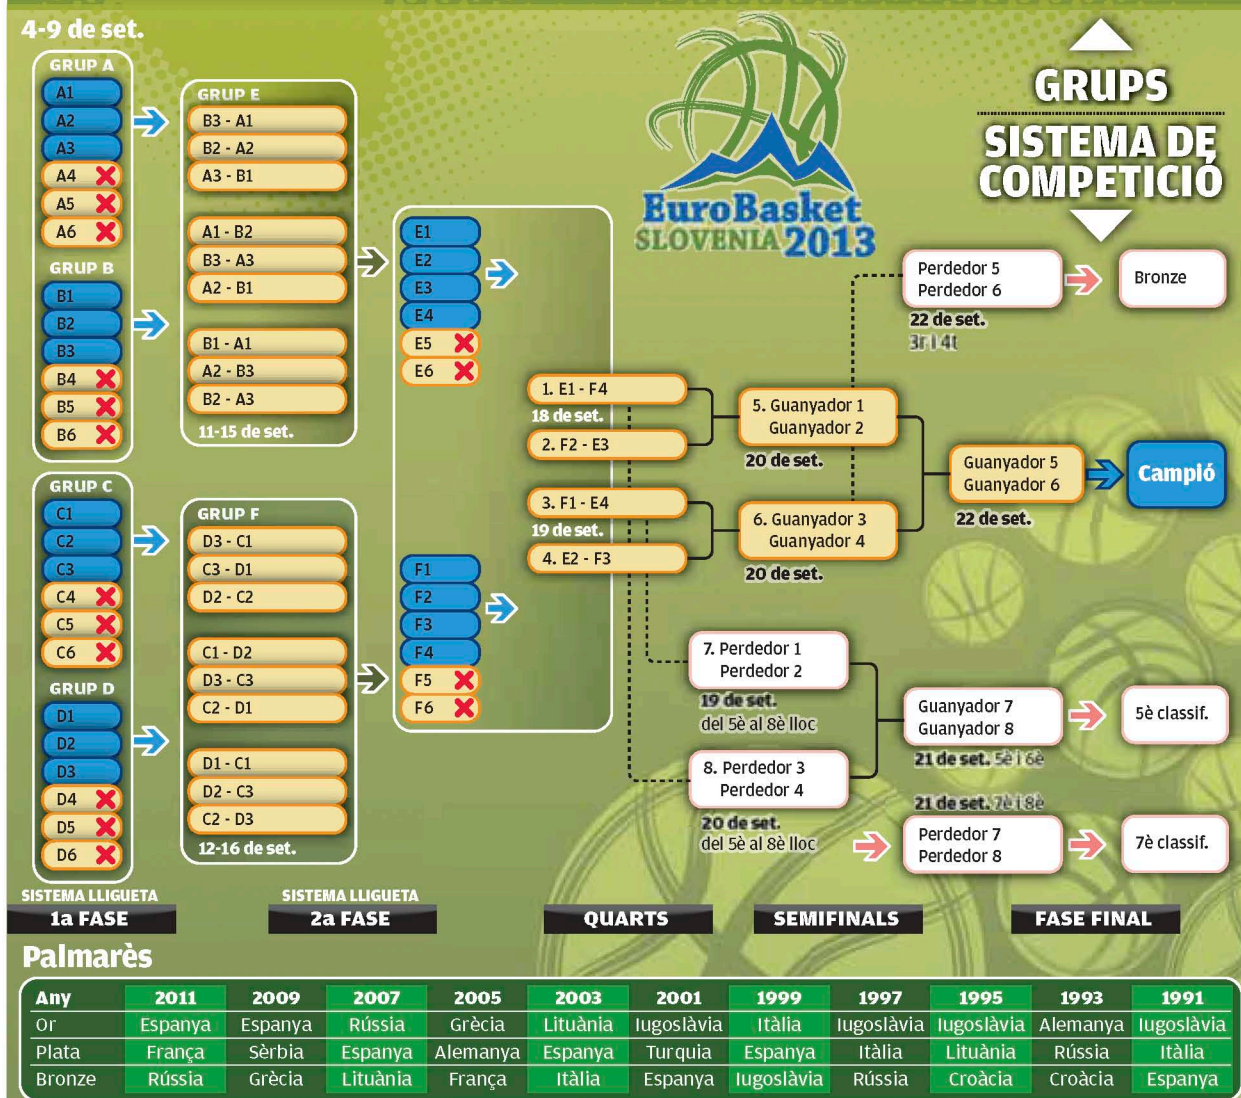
4-9 de set.

GRUP A
A1
A2
A3
A4
A5
A6

GRUP B
B1
B2
B3
B4
B5
B6

GRUP C
C1
C2
C3
C4
C5
C6

GRUP D
D1
D2
D3
D4
D5
D6

GRUP E
B3 - A1
B2 - A2
A3 - B1
A1 - B2
B3 - A3
A2 - B1
B1 - A1
A2 - B3
B2 - A3
11-15 de set.

GRUP F
D3 - C1
C3 - D1
D2 - C2
C1 - D2
D3 - C3
C2 - D1
D1 - C1
D2 - C3
C2 - D3
12-16 de set.

E1
E2
E3
E4
E5
E6

F1
F2
F3
F4
F5
F6

EuroBasket SLOVENIA 2013

GRUPS
SISTEMA DE COMPETICIÓ

1. E1 - F4
18 de set.
2. F2 - E3
3. F1 - E4
19 de set.
4. E2 - F3

5. Guanyador 1 Guanyador 2
20 de set.
6. Guanyador 3 Guanyador 4
20 de set.

Perdedor 5 Perdedor 6
22 de set.
3r i 4t
Bronze

Guanyador 5 Guanyador 6
22 de set.
Campió

7. Perdedor 1 Perdedor 2
19 de set.
del 5è al 8è lloc

8. Perdedor 3 Perdedor 4
20 de set.
del 5è al 8è lloc

Guanyador 7 Guanyador 8
21 de set. 5è i 6è
5è classif.

21 de set. 7è i 8è
Perdedor 7 Perdedor 8
7è classif.

SISTEMA LLIGUETA
1a FASE
SISTEMA LLIGUETA
2a FASE
QUARTS
SEMIFINALS
FASE FINAL

Palmarès

| Any | 2011 | 2009 | 2007 | 2005 | 2003 | 2001 | 1999 | 1997 | 1995 | 1993 | 1991 |
|---|---|---|---|---|---|---|---|---|---|---|---|
| Or | Espanya | Espanya | Rússia | Grècia | Lituània | Iugoslàvia | Itàlia | Iugoslàvia | Iugoslàvia | Alemanya | Iugoslàvia |
| Plata | França | Sèrbia | Espanya | Alemanya | Espanya | Turquia | Espanya | Itàlia | Lituània | Rússia | Itàlia |
| Bronze | Rússia | Grècia | Lituània | França | Itàlia | Espanya | Iugoslàvia | Rússia | Croàcia | Croàcia | Espanya |